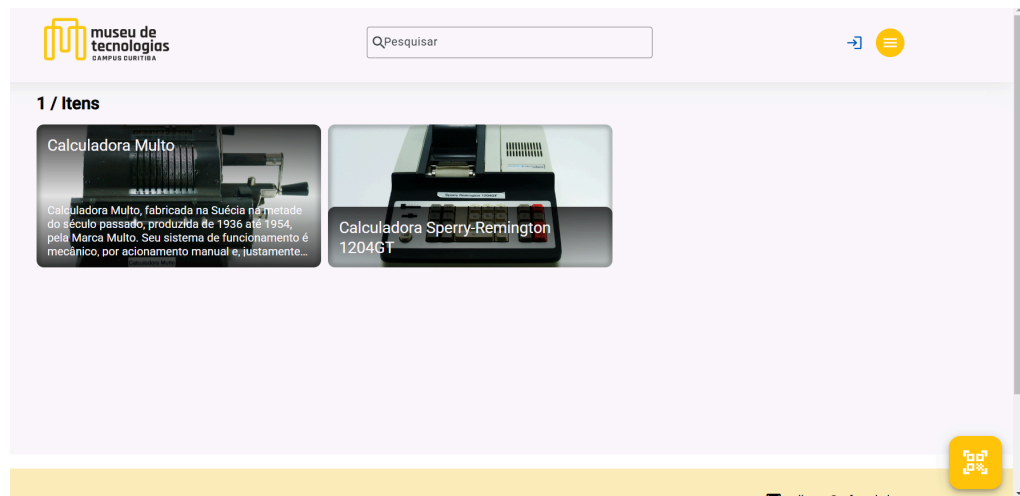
museu de tecnologias
CAMPUS CURITIBA

Pesquisar

1 / Itens

Calculadora Multo

Calculadora Multo, fabricada na Suécia na metade do século passado, produzida de 1936 até 1954, pela Marca Multo. Seu sistema de funcionamento é mecânico, por acionamento manual e, justamente...

Calculadora Sperry-Remington 1204GT